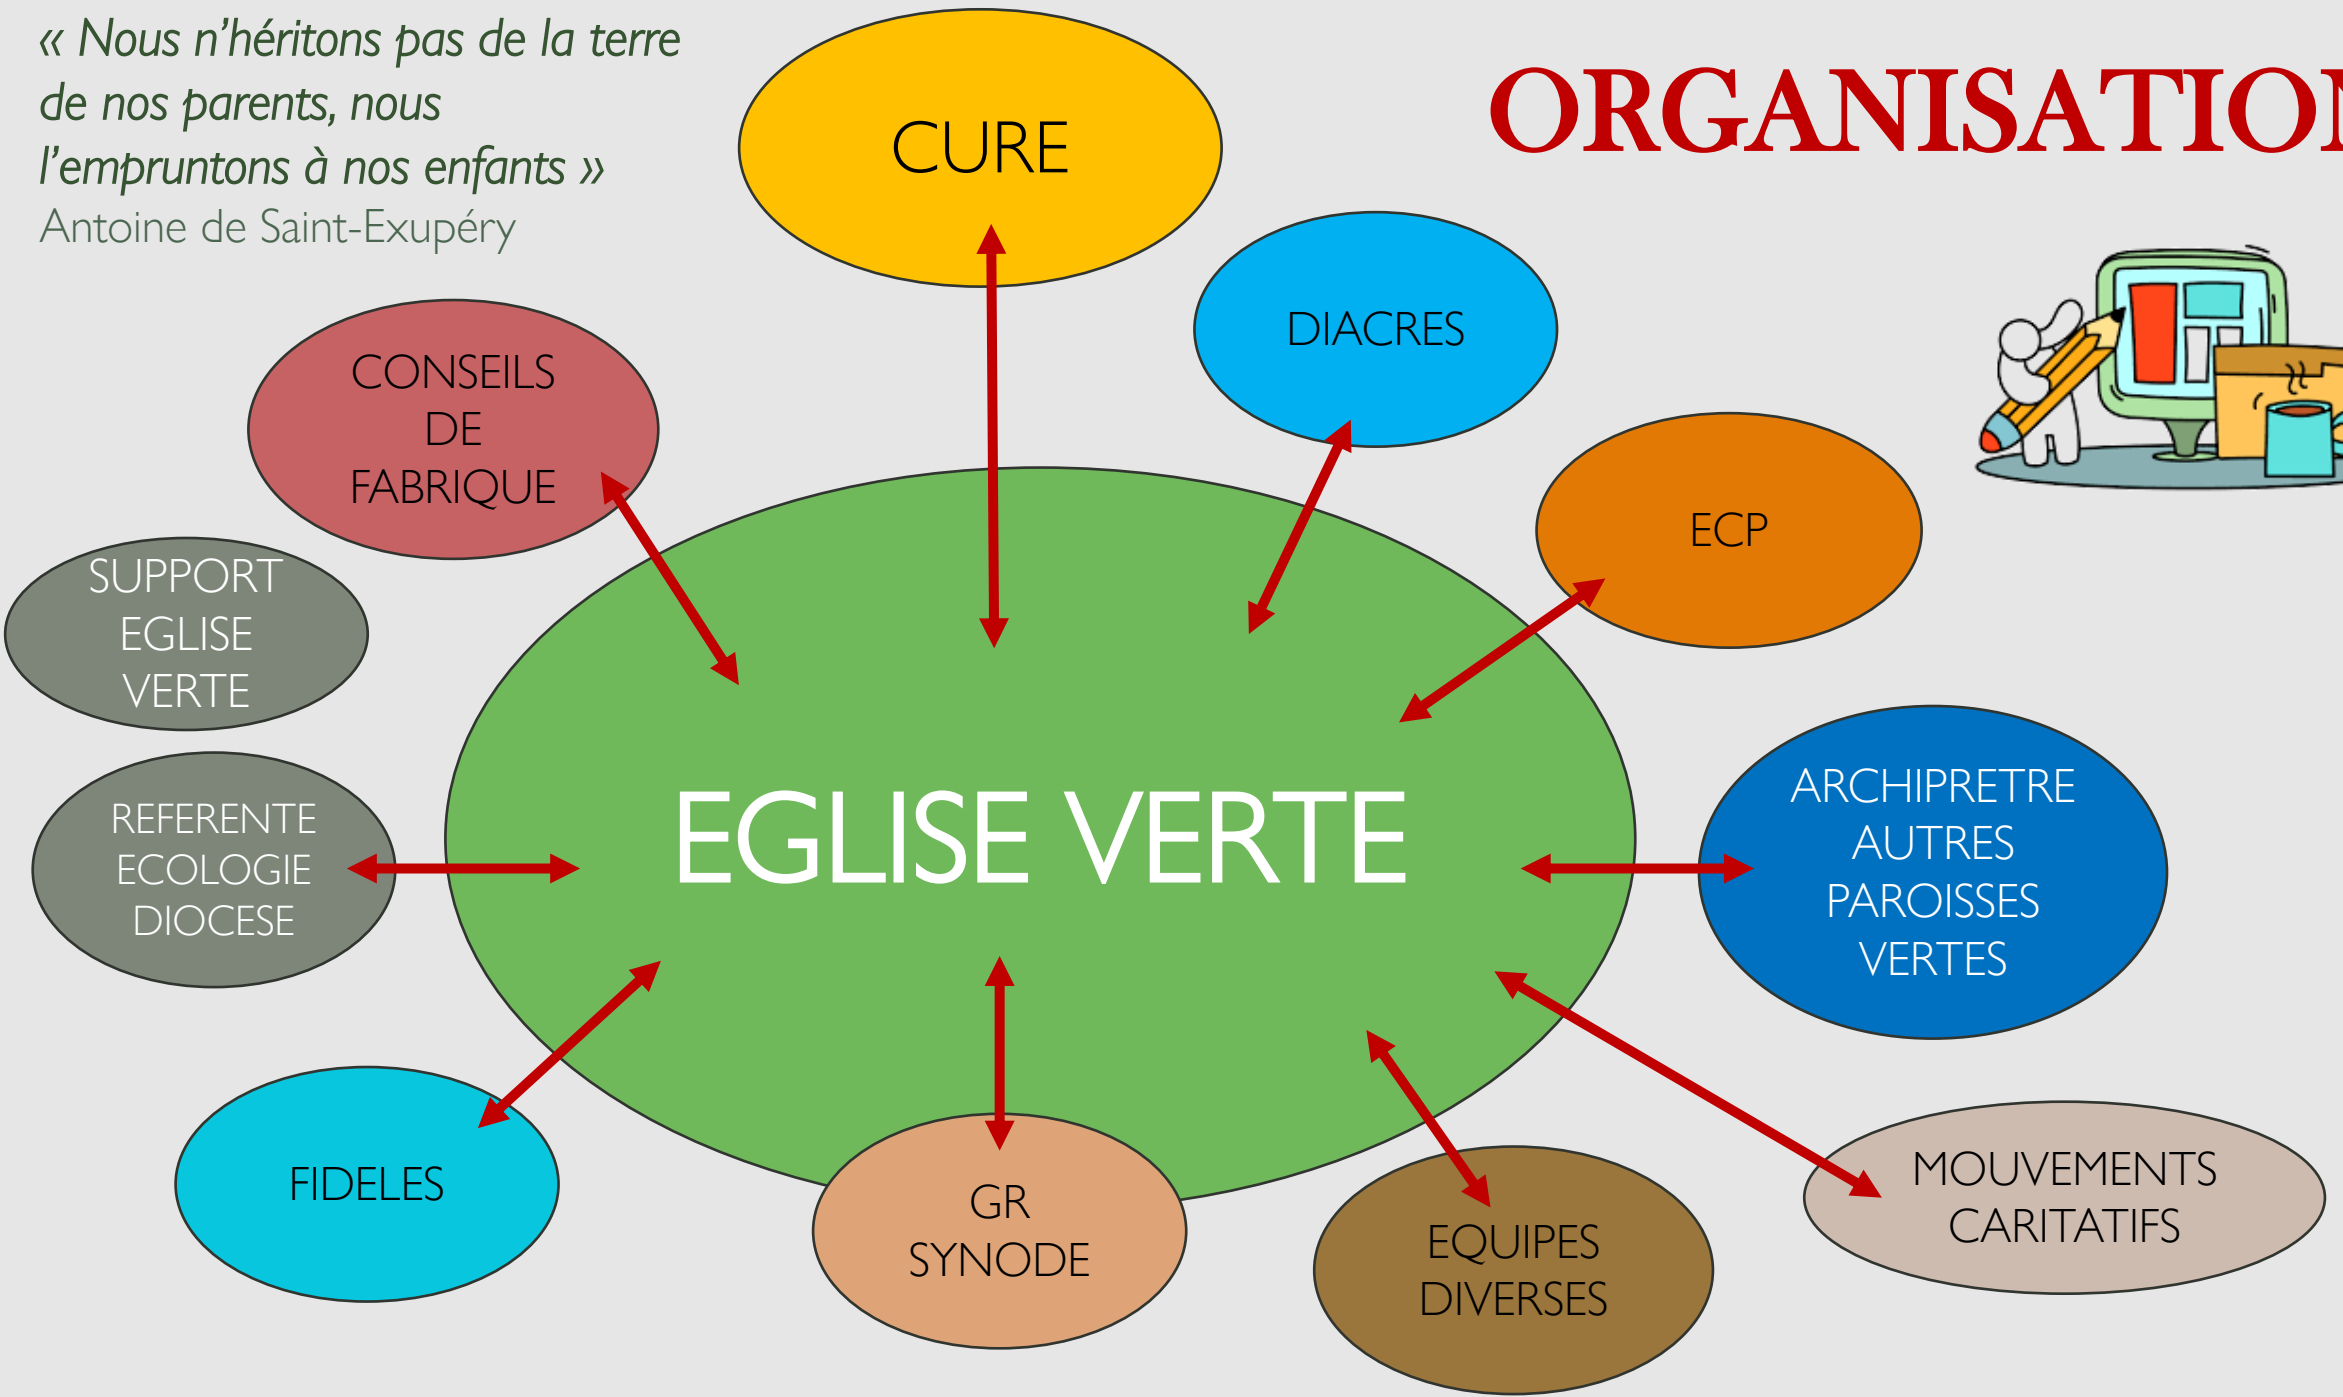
« Nous n'héritons pas de la terre de nos parents, nous l'empruntons à nos enfants »
Antoine de Saint-Exupéry

ORGANISATIO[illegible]

CURE

DIACRES

CONSEILS DE FABRIQUE

ECP

SUPPORT EGLISE VERTE

EGLISE VERTE

REFERENTE ECOLOGIE DIOCESE

ARCHIPRETRE AUTRES PAROISSES VERTES

FIDELES

GR SYNODE

EQUIPES DIVERSES

MOUVEMENTS CARITATIFS